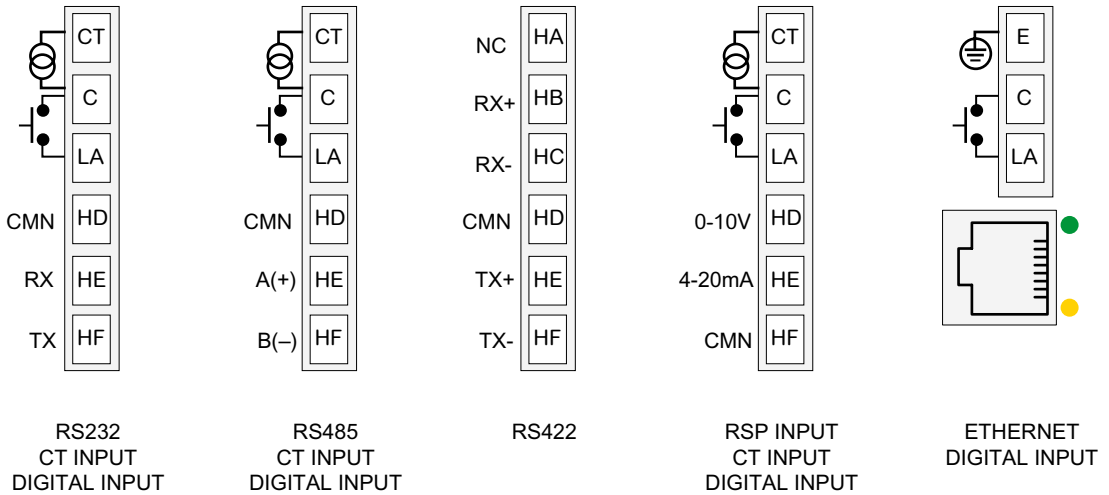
CT
C
LA
CMN HD
RX HE
TX HF

RS232
CT INPUT
DIGITAL INPUT

CT
C
LA
CMN HD
A(+) HE
B(–) HF

RS485
CT INPUT
DIGITAL INPUT

NC HA
RX+ HB
RX- HC
CMN HD
TX+ HE
TX- HF

RS422

CT
C
LA
0-10V HD
4-20mA HE
CMN HF

RSP INPUT
CT INPUT
DIGITAL INPUT

E
C
LA

ETHERNET
DIGITAL INPUT